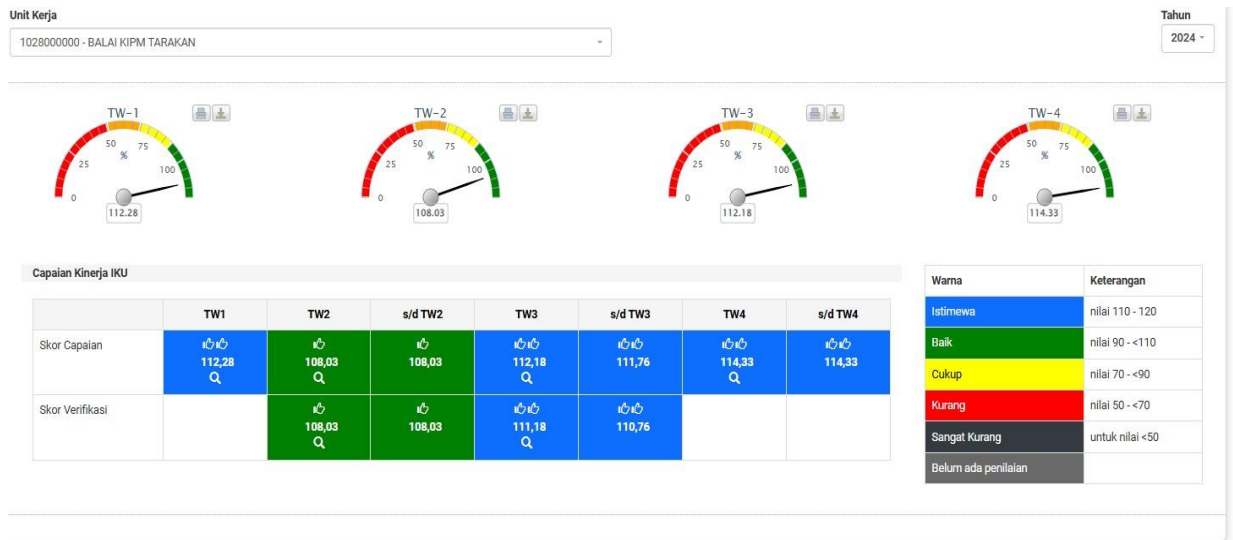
Unit Kerja

1028000000 - BALAI KIPM TARAKAN

Tahun

2024

TW-1
0 25 50 % 75 100
112.28

TW-2
0 25 50 % 75 100
108.03

TW-3
0 25 50 % 75 100
112.18

TW-4
0 25 50 % 75 100
114.33

Capaian Kinerja IKU

| | TW1 | TW2 | s/d TW2 | TW3 | s/d TW3 | TW4 | s/d TW4 |
|---|---|---|---|---|---|---|---|
| Skor Capaian | 112,28 | 108,03 | 108,03 | 112,18 | 111,76 | 114,33 | 114,33 |
| Skor Verifikasi | | 108,03 | 108,03 | 111,18 | 110,76 | | |

| Warna | Keterangan |
|---|---|
| Istimewa | nilai 110 - 120 |
| Baik | nilai 90 - <110 |
| Cukup | nilai 70 - <90 |
| Kurang | nilai 50 - <70 |
| Sangat Kurang | untuk nilai <50 |
| Belum ada penilaian | |